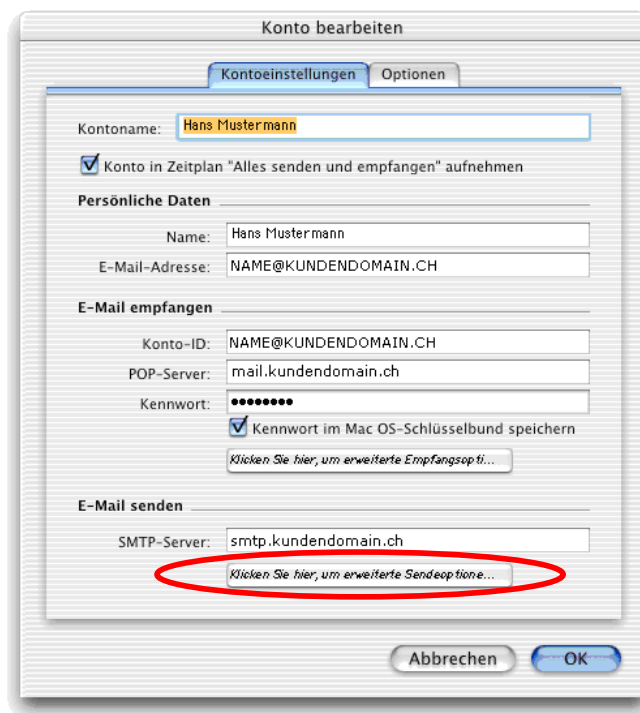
Konto bearbeiten

Kontoeinstellungen | Optionen

Kontoname: Hans Mustermann

Konto in Zeitplan "Alles senden und empfangen" aufnehmen

Persönliche Daten

Name: Hans Mustermann

E-Mail-Adresse: NAME@KUNDENDOMAIN.CH

E-Mail empfangen

Konto-ID: NAME@KUNDENDOMAIN.CH

POP-Server: mail.kundendomain.ch

Kennwort: ••••••••

Kennwort im Mac OS-Schlüsselbund speichern

Klicken Sie hier, um erweiterte Empfangsopti...

E-Mail senden

SMTP-Server: smtp.kundendomain.ch

Klicken Sie hier, um erweiterte Sendeoptione...

Abbrechen | OK